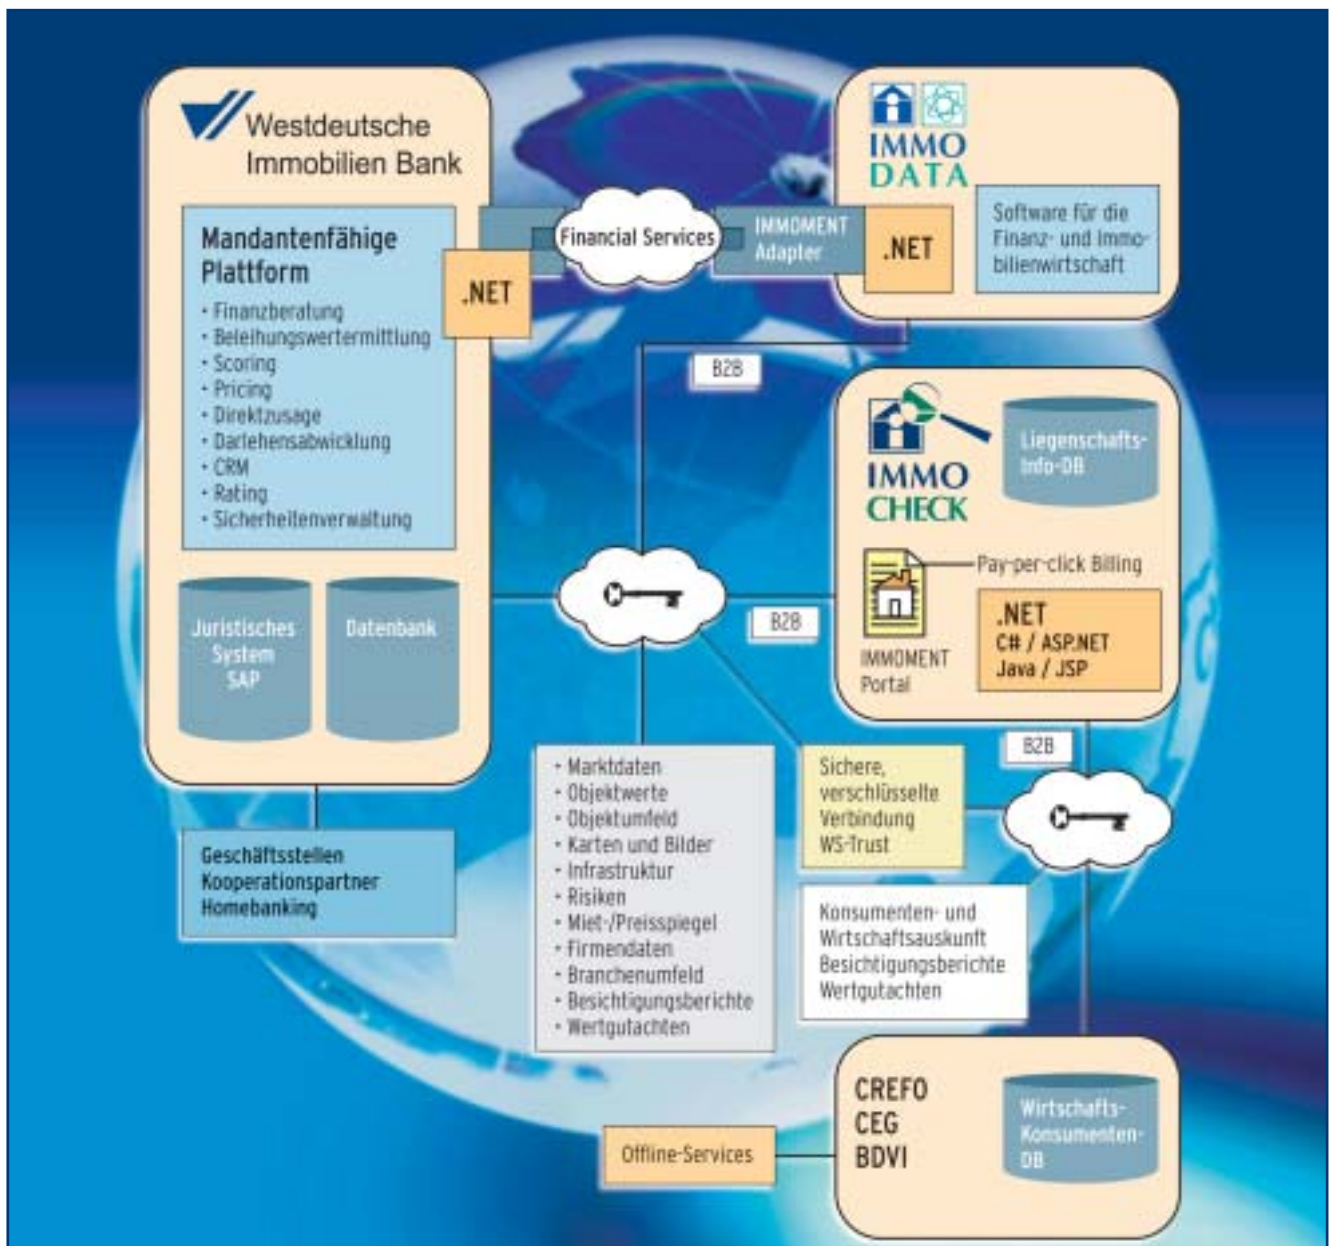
Westdeutsche Immobilien Bank

Mandantenfähige Plattform
- Finanzberatung
- Beleihungswertermittlung
- Scoring
- Pricing
- Direktzusage
- Darlehensabwicklung
- CRM
- Rating
- Sicherheitenverwaltung

.NET

Juristisches System SAP

Datenbank

Geschäftsstellen
Kooperationspartner
Homebanking

Financial Services

IMMOMENT Adapter

.NET

IMMO DATA

Software für die Finanz- und Immobilienwirtschaft

B2B

IMMO CHECK

Liegenschafts-Info-DB

Pay-per-click Billing

IMMOMENT Portal

.NET
C# / ASP.NET
Java / JSP

B2B

B2B

- Marktdaten
- Objektwerte
- Objektumfeld
- Karten und Bilder
- Infrastruktur
- Risiken
- Miet-/Preisspiegel
- Firmendaten
- Branchenumfeld
- Besichtigungsberichte
- Wertgutachten

Sichere, verschlüsselte Verbindung WS-Trust

Konsumenten- und Wirtschaftsauskunft
Besichtigungsberichte
Wertgutachten

CREFO
CEG
BDVI

Wirtschafts-Konsumenten-DB

Offline-Services